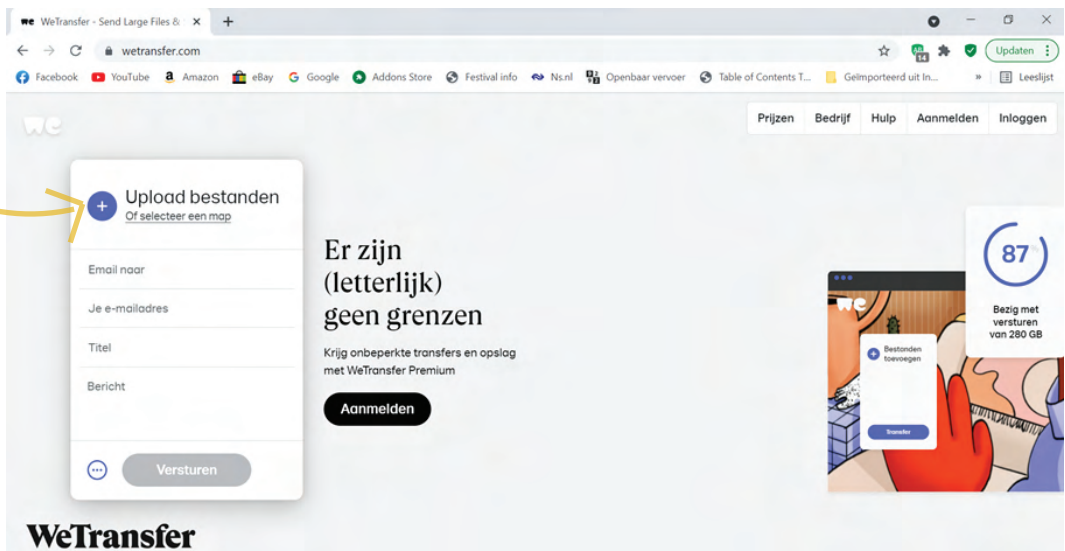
WeTransfer - Send Large Files & ×
wetransfer.com
Updaten
Facebook YouTube Amazon eBay Google Addons Store Festival info Ns.nl Openbaar vervoer Table of Contents T... Geïmporteerd uit In... » Leeslijst

we

Prijzen Bedrijf Hulp Aanmelden Inloggen

Upload bestanden
Of selecteer een map

Email naar
Je e-mailadres
Titel
Bericht

Versturen

Er zijn (letterlijk) geen grenzen

Krijg onbeperkte transfers en opslag met WeTransfer Premium

Aanmelden

we
Bestanden toevoegen
Transfer

87
Bezig met versturen van 280 GB

WeTransfer